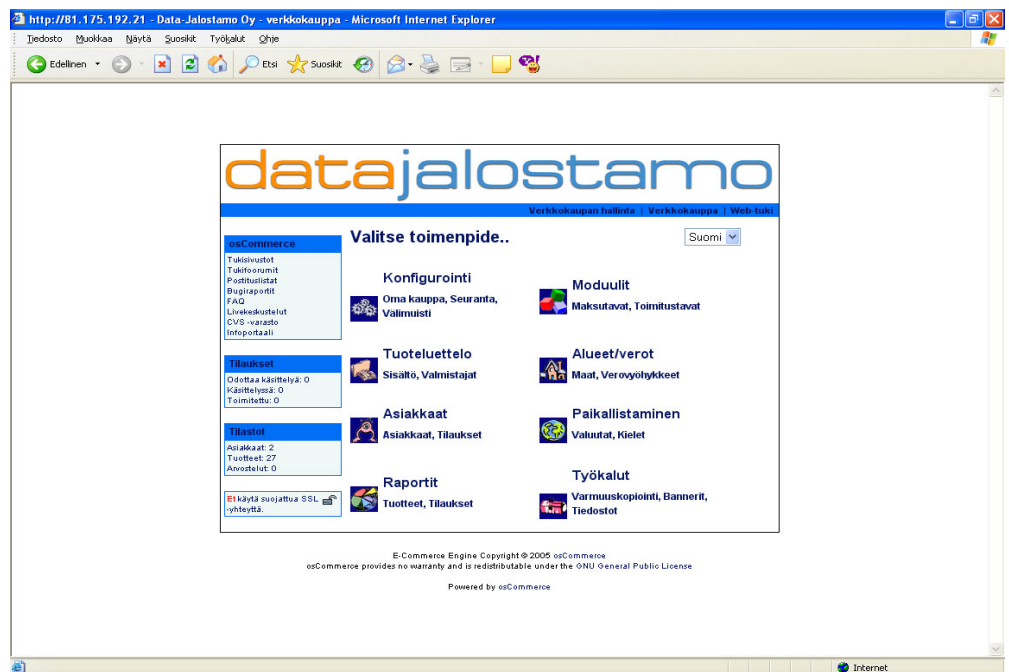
http://81.175.192.21 - Data-Jalostamo Oy - verkkokauppa - Microsoft Internet Explorer

Tiedosto Muokkaa Näytä Suosikit Työkalut Ohje

Edellinen Etsi Suosikit

datajalostamo

Verkkokaupan hallinta | Verkkokauppa | Web-tuki

osCommerce
Tukisivustot
Tukifoorumit
Postituslistat
Bugiraportit
FAQ
Livekeskustelut
CVS -varasto
Infoportaali

Tilaukset
Odottaa käsittelyä: 0
Käsittelyssä: 0
Toimitettu: 0

Tilastot
Asiakkaat: 2
Tuotteet: 27
Arvostelut: 0

Et käytä suojattua SSL -yhteyttä.

Valitse toimenpide..

Suomi

Konfigurointi
Oma kauppa, Seuranta, Välimuisti

Moduulit
Maksutavat, Toimitustavat

Tuoteluettelo
Sisältö, Valmistajat

Alueet/verot
Maat, Verovyöhykkeet

Asiakkaat
Asiakkaat, Tilaukset

Paikallistaminen
Valuutat, Kielet

Raportit
Tuotteet, Tilaukset

Työkalut
Varmuuskopiointi, Bannerit, Tiedostot

E-Commerce Engine Copyright © 2005 osCommerce
osCommerce provides no warranty and is redistributable under the GNU General Public License

Powered by osCommerce

Internet